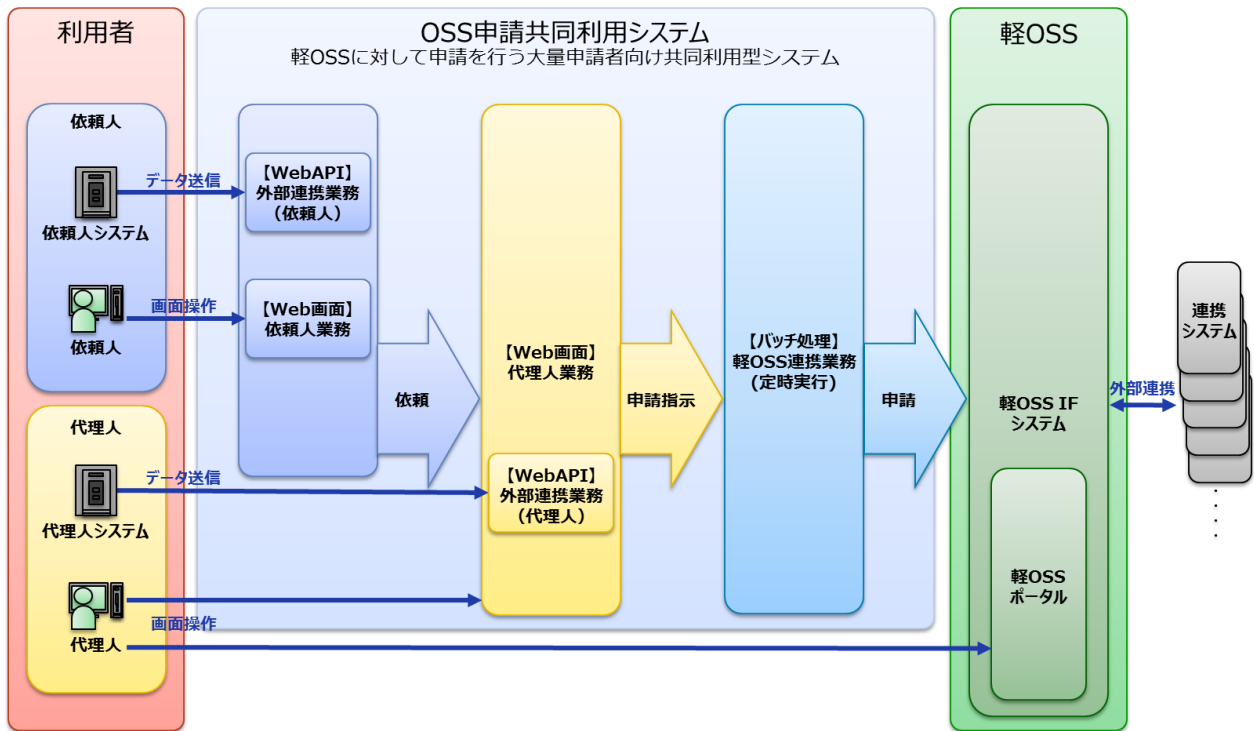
利用者

依頼人

データ送信

依頼人システム

画面操作

依頼人

代理人

データ送信

代理人システム

画面操作

代理人

OSS申請共同利用システム
軽OSSに対して申請を行う大量申請者向け共同利用型システム

【WebAPI】
外部連携業務
（依頼人）

【Web画面】
依頼人業務

依頼

【Web画面】
代理人業務

【WebAPI】
外部連携業務
（代理人）

申請指示

【バッチ処理】
軽OSS連携業務
（定時実行）

申請

軽OSS

軽OSS IF
システム

軽OSS
ポータル

外部連携

連携
システム

・
・
・
・